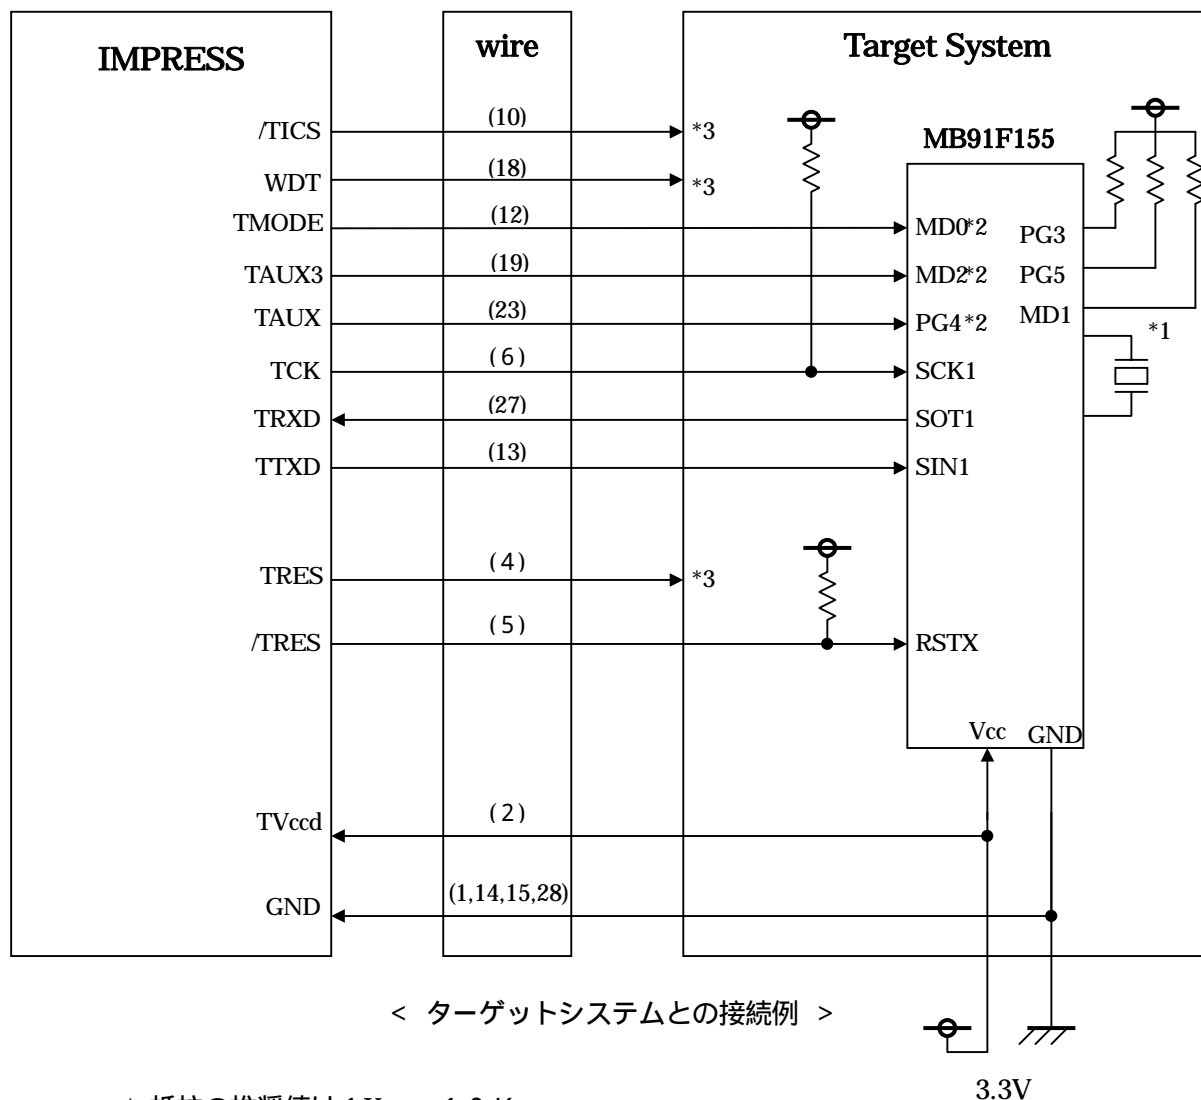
IMPRESS

wire

Target System

/TICS
(10)
*3

WDT
(18)
*3

MB91F155

TMODE
(12)
MD0*2
PG3

TAUX3
(19)
MD2*2
PG5

TAUX
(23)
PG4*2
MD1

*1

TCK
( 6 )
SCK1

TRXD
(27)
SOT1

TTXD
(13)
SIN1

TRES
( 4 )
*3

/TRES
( 5 )
RSTX

Vcc
GND

TVccd
( 2 )

GND
(1,14,15,28)

< ターゲットシステムとの接続例 >

3.3V

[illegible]